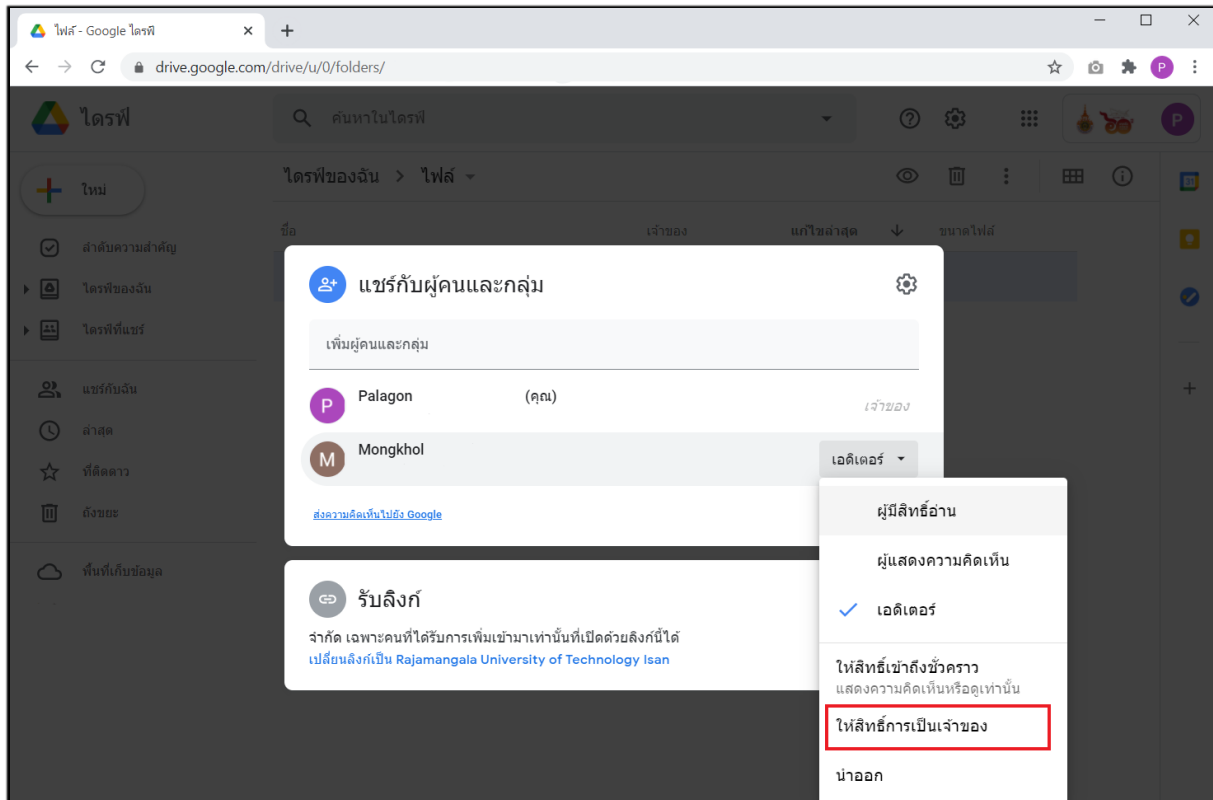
ไฟล์ - Google ไดรฟ์

drive.google.com/drive/u/0/folders/

ไดรฟ์

ค้นหาในไดรฟ์

ใหม่

ลำดับความสำคัญ

ไดรฟ์ของฉัน

ไดรฟ์ที่แชร์

แชร์กับฉัน

ล่าสุด

ที่ติดดาว

ถังขยะ

พื้นที่เก็บข้อมูล

ไดรฟ์ของฉัน > ไฟล์

ชื่อ

เจ้าของ

แก้ไขล่าสุด

ขนาดไฟล์

แชร์กับผู้คนและกลุ่ม

เพิ่มผู้คนและกลุ่ม

Palagon (คุณ)

เจ้าของ

Mongkhol

เอดิเตอร์

ส่งความคิดเห็นไปยัง Google

รับลิงก์

จำกัด เฉพาะคนที่ได้รับการเพิ่มเข้ามาเท่านั้นที่เปิดด้วยลิงก์นี้ได้

เปลี่ยนลิงก์เป็น Rajamangala University of Technology Isan

ผู้มีสิทธิ์อ่าน

ผู้แสดงความคิดเห็น

เอดิเตอร์

ให้สิทธิ์เข้าถึงชั่วคราว

แสดงความคิดเห็นหรือดูเท่านั้น

ให้สิทธิ์การเป็นเจ้าของ

นำออก